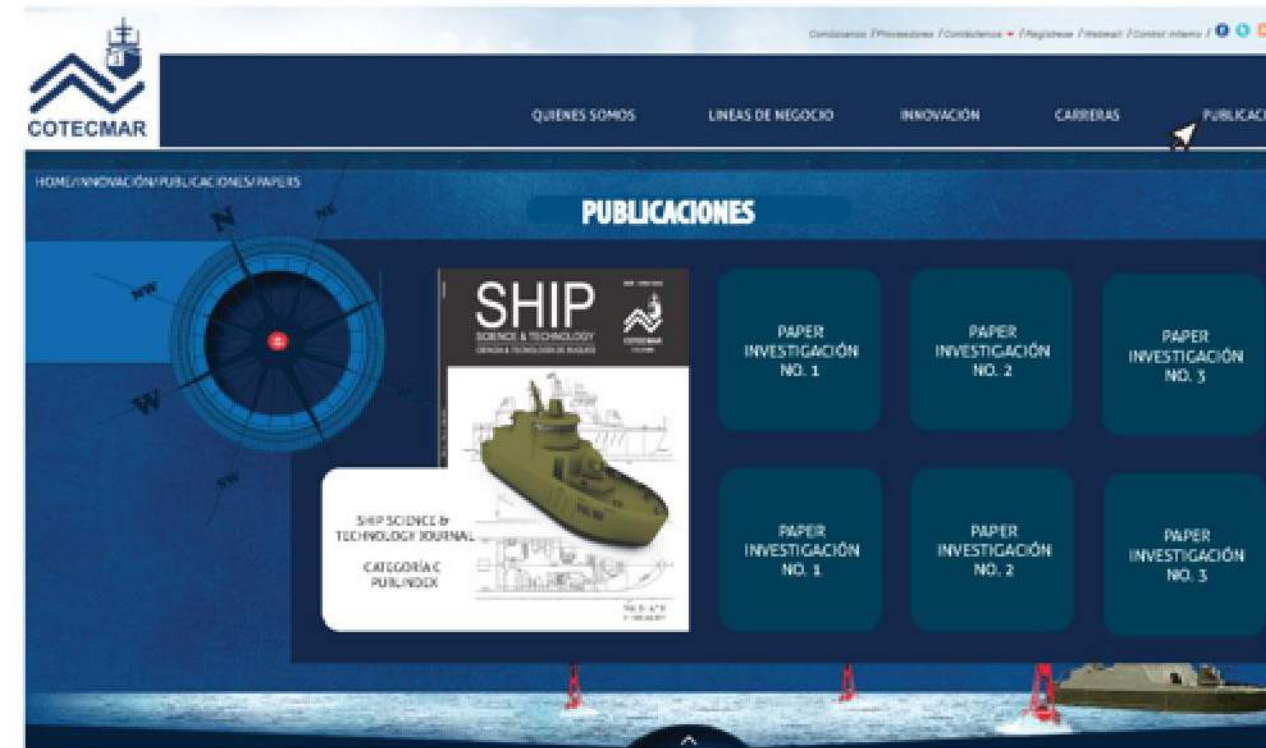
Contáctenos / Proveedores / Contáctenos / Registrese / Webmail / Control interno /

COTECMAR

QUIENES SOMOS
LINEAS DE NEGOCIO
INNOVACIÓN
CARRERAS
PUBLICACI

HOME/INNOVACIÓN/PUBLICACIONES/PAPERS

PUBLICACIONES

N
NE
NW
W
SW

SHIP
SCIENCE & TECHNOLOGY
CIENCIA & TECNOLOGÍA DE BUQUES
COTECMAR

SHIP SCIENCE & TECHNOLOGY JOURNAL
CATEGORÍA C PUBLINDEX

PAPER INVESTIGACIÓN NO. 1

PAPER INVESTIGACIÓN NO. 2

PAPER INVESTIGACIÓN NO. 3

PAPER INVESTIGACIÓN NO. 1

PAPER INVESTIGACIÓN NO. 2

PAPER INVESTIGACIÓN NO. 3